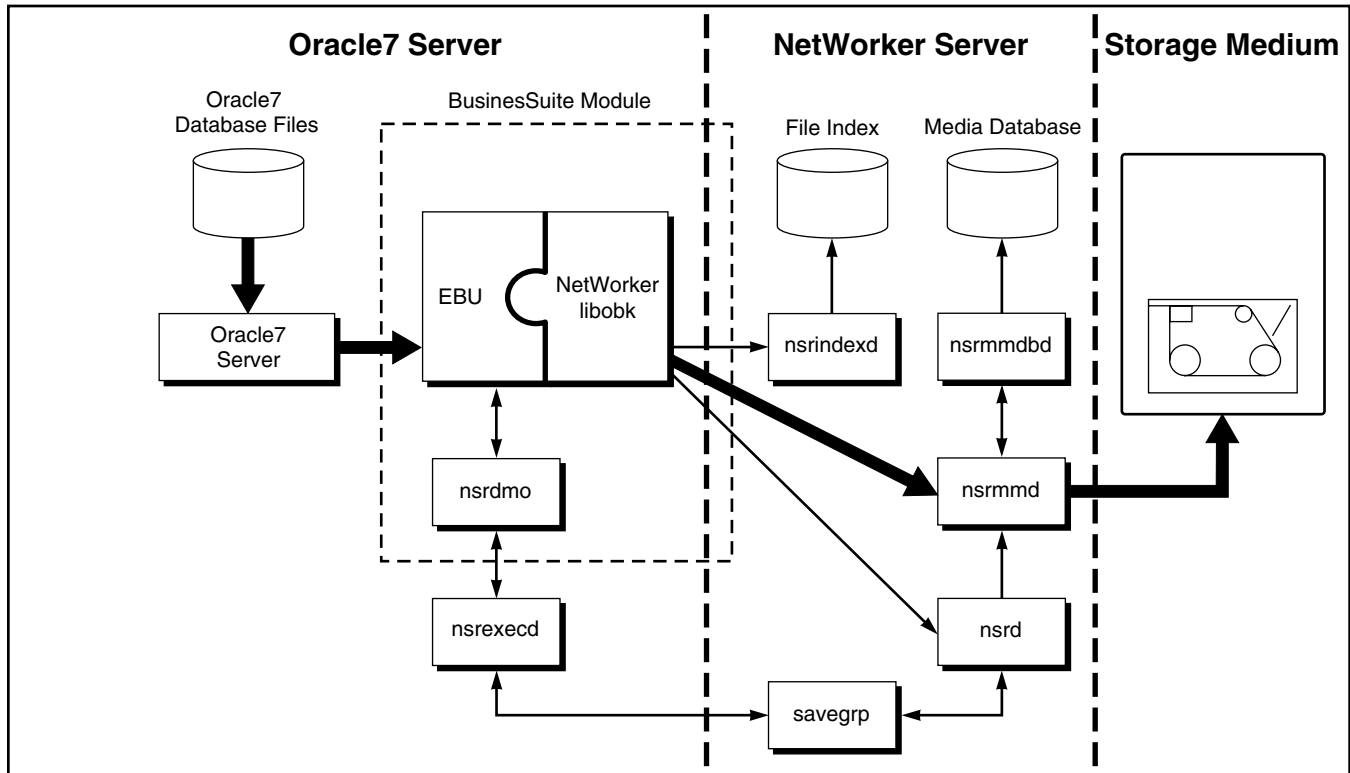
Oracle7 Server

NetWorker Server

Storage Medium

Oracle7 Database Files

BusinesSuite Module

File Index

Media Database

EBU

NetWorker libobk

Oracle7 Server

nsrindexd

nsrmmdbd

nsrdmo

nsrmmd

nsrexecd

nsrd

savegrp